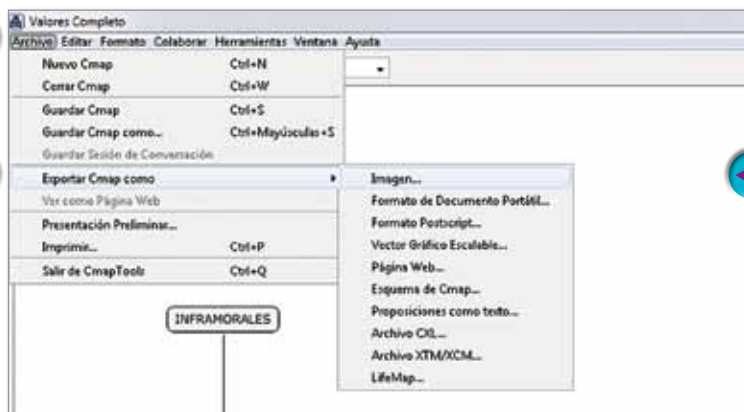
Valores Completo

Archivo Editar Formato Colaborar Herramientas Ventana Ayuda

| | |
|---|---|
| Nuevo Cmap | Ctrl+N |
| Cerrar Cmap | Ctrl+W |
| Guardar Cmap | Ctrl+S |
| Guardar Cmap como... | Ctrl+Mayúsculas+S |
| Guardar Sesión de Conversación | |
| Exportar Cmap como | |
| Ver como Página Web | |
| Presentación Preliminar... | |
| Imprimir... | Ctrl+P |
| Salir de CmapTools | Ctrl+Q |

Imagen...
Formato de Documento Portátil...
Formato Postscript...
Vector Gráfico Escalable...
Página Web...
Esquema de Cmap...
Proposiciones como texto...
Archivo CXL...
Archivo XTM/XCM...
LifeMap...

INFRAMORALES